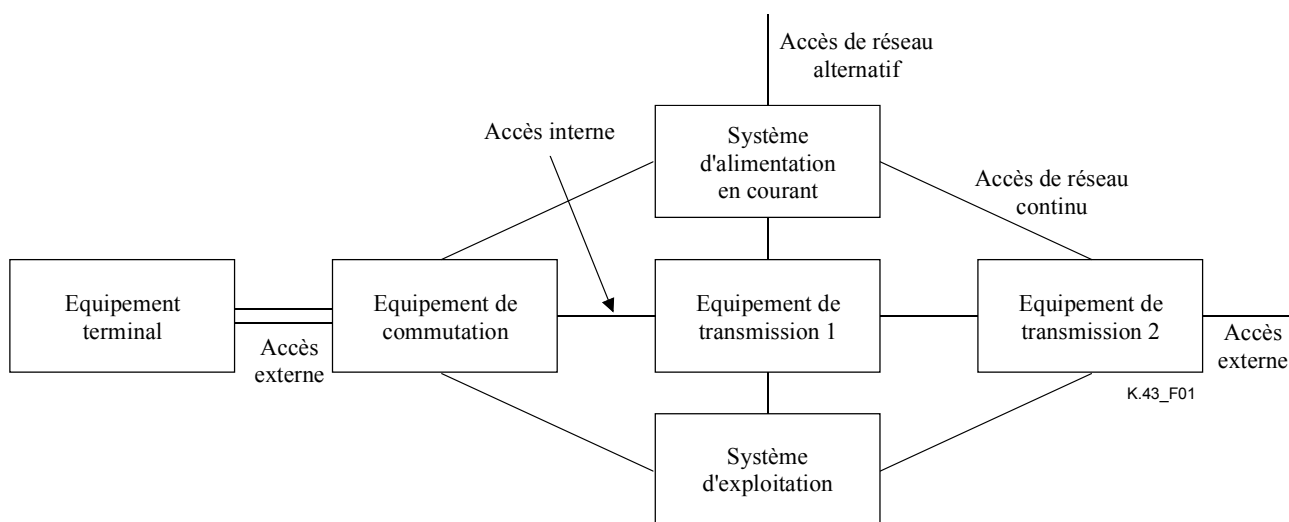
Accès de réseau alternatif

Accès interne

Système d'alimentation en courant

Accès de réseau continu

Equipement terminal

Equipement de commutation

Equipement de transmission 1

Equipement de transmission 2

Accès externe

Accès externe

K.43_F01

Système d'exploitation